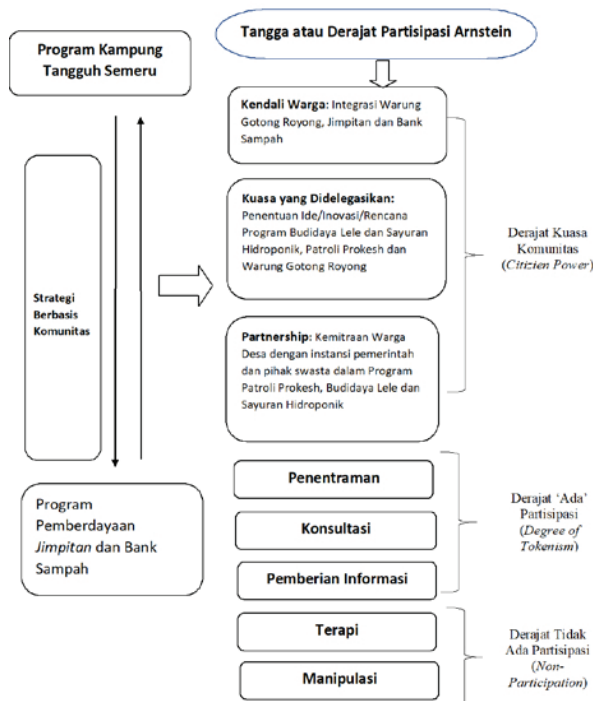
Tangga atau Derajat Partisipasi Arnstein

Program Kampung Tangguh Semeru

Kendali Warga: Integrasi Warung Gotong Royong, Jimpitan dan Bank Sampah

Kuasa yang Didelegasikan: Penentuan Ide/Inovasi/Rencana Program Budidaya Lele dan Sayuran Hidroponik, Patroli Prokesh dan Warung Gotong Royong

Strategi Berbasis Komunitas

Derajat Kuasa Komunitas (*Citizen Power*)

Partnership: Kemitraan Warga Desa dengan instansi pemerintah dan pihak swasta dalam Program Patroli Prokesh, Budidaya Lele dan Sayuran Hidroponik

Program Pemberdayaan *Jimpitan* dan Bank Sampah

Penentraman

Konsultasi

Pemberian Informasi

Derajat 'Ada' Partisipasi (*Degree of Tokenism*)

Terapi

Manipulasi

Derajat Tidak Ada Partisipasi (*Non-Participation*)